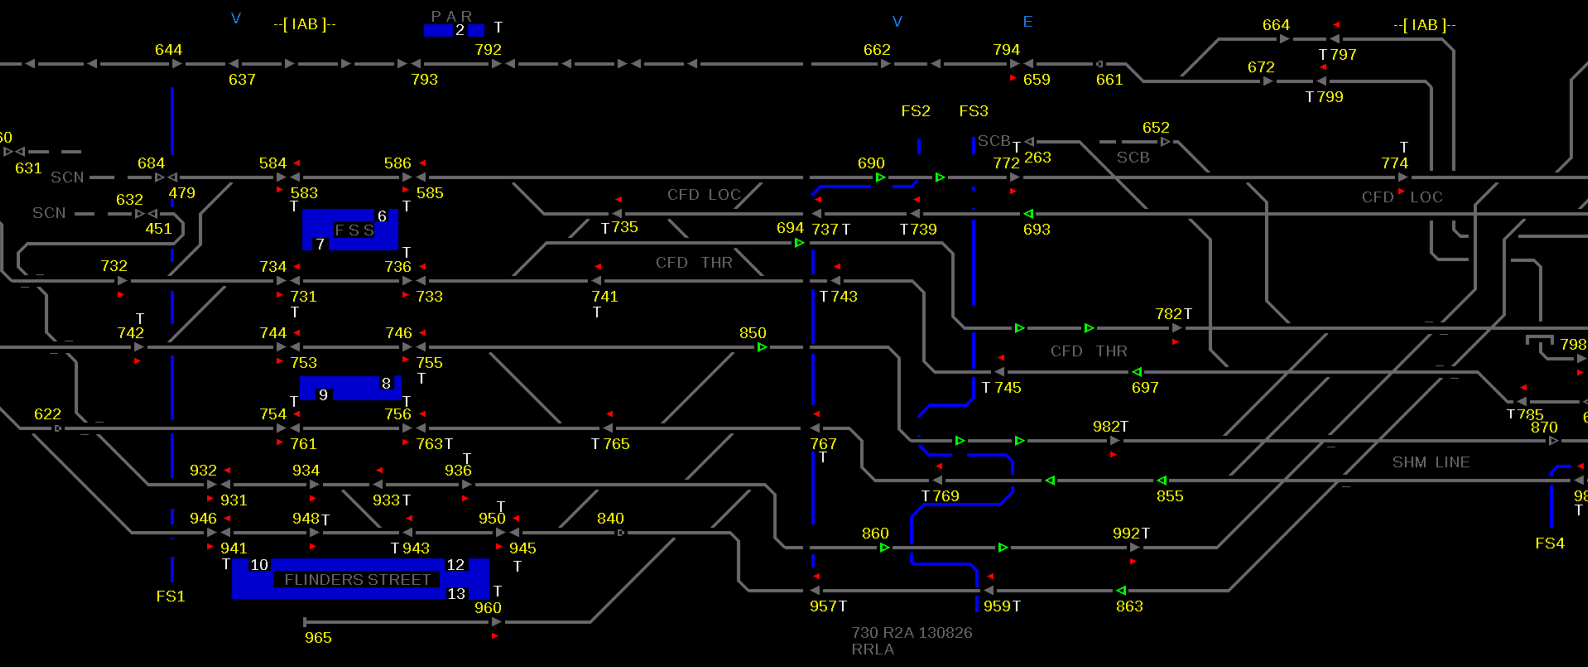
V --[ IAB ]-- PAR 2 T V E 664 --[ IAB ]--

644 792 662 794 T 797

637 793 659 661 672

T 799

FS2 FS3 652

60 SCB T 263 SCB T

631 684 584 586 690 772 774

SCN 479 583 585 CFD LOC CFD LOC

632 T T

SCN 451 6 T 735 694 737 T T 739 693

FSS

7 T

732 734 736 CFD THR

731 733 741 T 743

T T T

742 744 746 850 782 T

753 755 798

8 T CFD THR

9 T

622 754 756 T 745 697

761 763 T T 765 767 T 785

T 982 T 870

932 934 936 SHM LINE

931 933 T T 769 855

T 98

946 948 T 950 840 T

941 T 943 945 860 992 T FS4

T 10 12 T

FLINDERS STREET

FS1 13 T

960 957 T 959 T 863

965

730 R2A 130826

RRLA